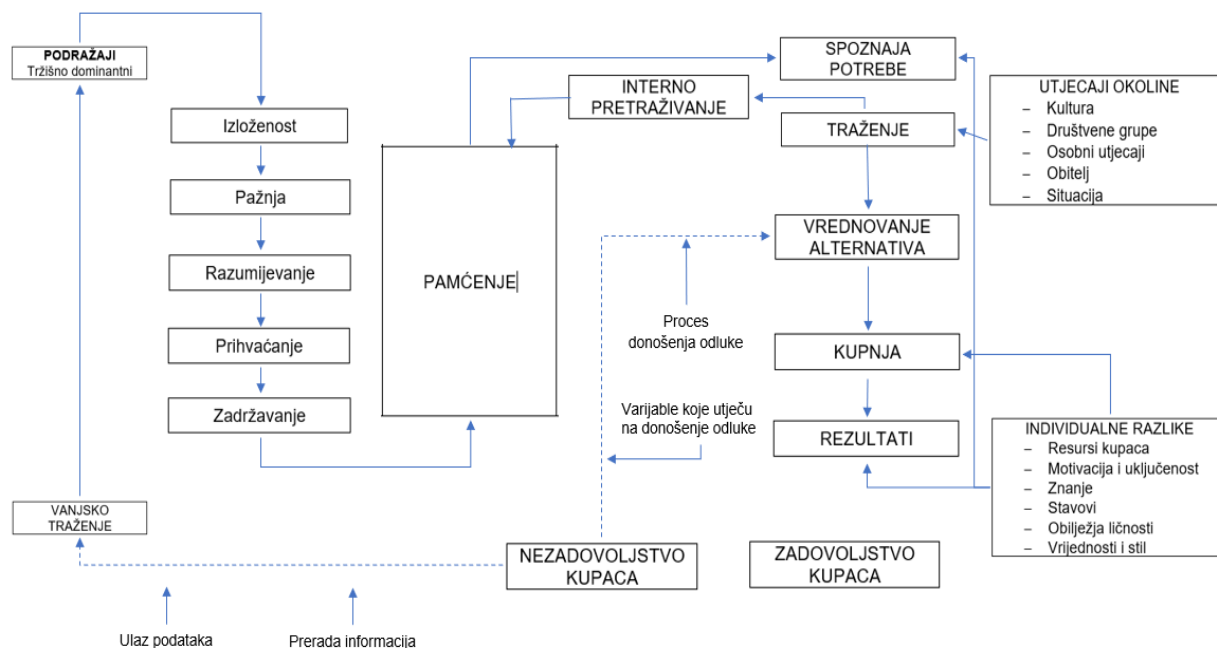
PODRAŽAJI
Tržišno dominantni

Izloženost

Pažnja

Razumijevanje

Prihvaćanje

Zadržavanje

PAMĆENJE

VANJSKO TRAŽENJE

Ulaz podataka

Prerada informacija

SPOZNAJA POTREBE

INTERNO PRETRAŽIVANJE

TRAŽENJE

UTJECAJI OKOLINE
– Kultura
– Društvene grupe
– Osobni utjecaji
– Obitelj
– Situacija

VREDNOVANJE ALTERNATIVA

Proces donošenja odluke

KUPNJA

Varijable koje utječu na donošenje odluke

REZULTATI

INDIVIDUALNE RAZLIKE
– Resursi kupaca
– Motivacija i uključenost
– Znanje
– Stavovi
– Obilježja ličnosti
– Vrijednosti i stil

NEZADOVOLJSTVO KUPACA

ZADOVOLJSTVO KUPACA